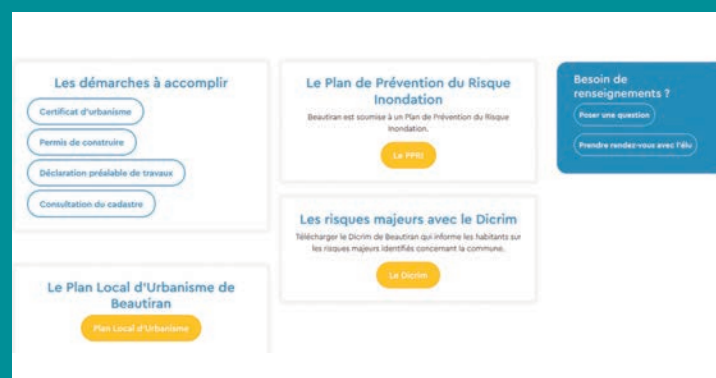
Les démarches à accomplir

Certificat d'urbanisme

Permis de construire

Déclaration préalable de travaux

Consultation du cadastre

Le Plan de Prévention du Risque Inondation

Beautiran est soumise à un Plan de Prévention du Risque Inondation.

Le PPRI

Besoin de renseignements ?

Poser une question

Prendre rendez-vous avec l'élu

Les risques majeurs avec le Dicrim

Télécharger le Dicrim de Beautiran qui informe les habitants sur les risques majeurs identifiés concernant la commune.

Le Dicrim

Le Plan Local d'Urbanisme de Beautiran

Plan Local d'Urbanisme